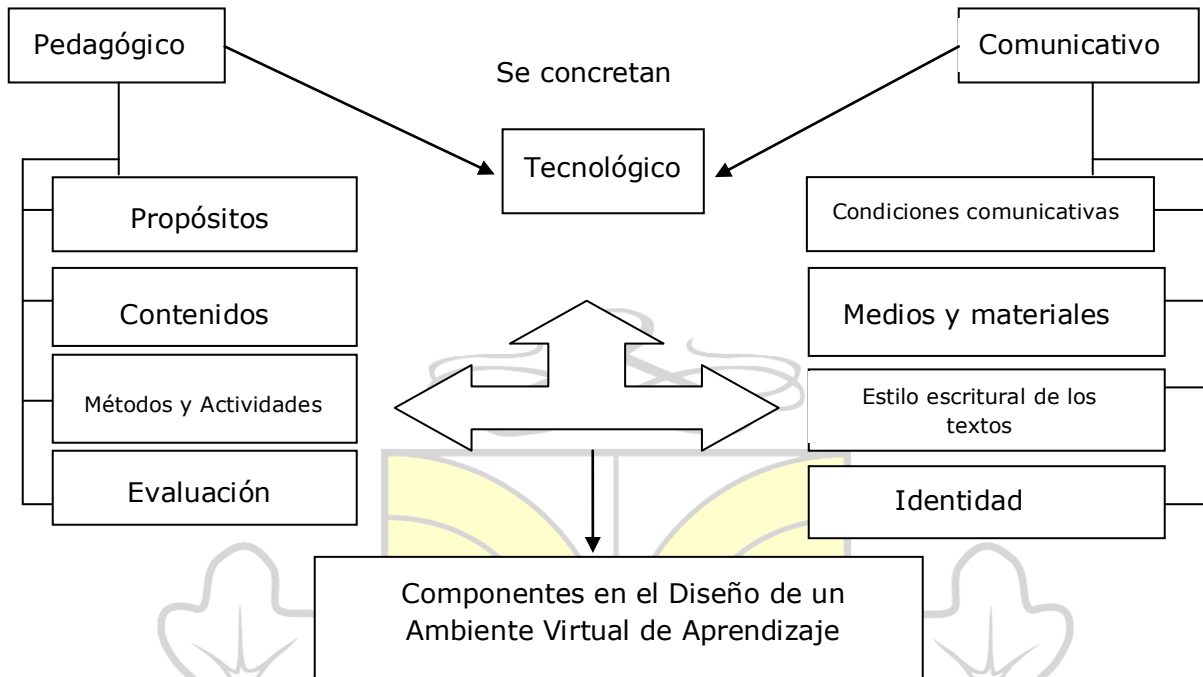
Pedagógico

Se concretan

Comunicativo

Tecnológico

Propósitos

Contenidos

Métodos y Actividades

Evaluación

Condiciones comunicativas

Medios y materiales

Estilo escritural de los textos

Identidad

Componentes en el Diseño de un Ambiente Virtual de Aprendizaje